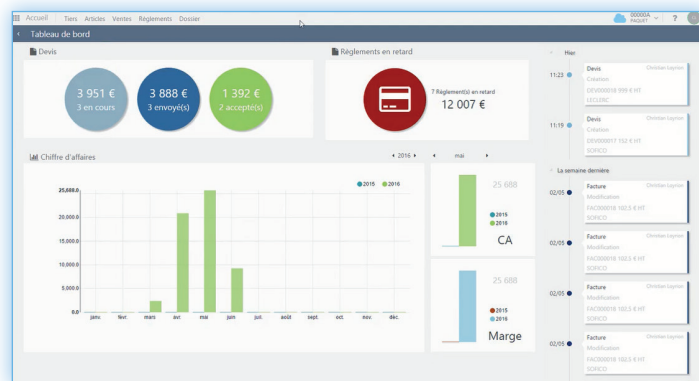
Accueil Tiers Articles Ventes Règlements Dossier

00000A PAQUET ?

Tableau de bord

Devis

3 951 €
3 en cours

3 888 €
3 envoyé(s)

1 392 €
2 accepté(s)

Règlements en retard

7 Règlement(s) en retard
12 007 €

Hier

11:23 Devis Christian Leyton
Création
DEV000018 999 € HT
LECLERC

11:19 Devis Christian Leyton
Création
DEV000017 152 € HT
SORICO

La semaine dernière

02/05 Facture Christian Leyton
Modification
FAC000018 102.5 € HT
SORICO

02/05 Facture Christian Leyton
Modification
FAC000018 102.5 € HT
SORICO

02/05 Facture Christian Leyton
Modification
FAC000018 102.5 € HT
SORICO

02/05 Facture Christian Leyton
Modification
FAC000018 102.5 € HT
SORICO

Chiffre d'affaires

2016 mai

2015 2016

25,000.0
20,000.0
15,000.0
10,000.0
5,000.0
0.0

janv. févr. mars avr. mai juin juil. août sept. oct. nov. déc.

25 688
2015
2016
CA

25 688
2015
2016
Marge